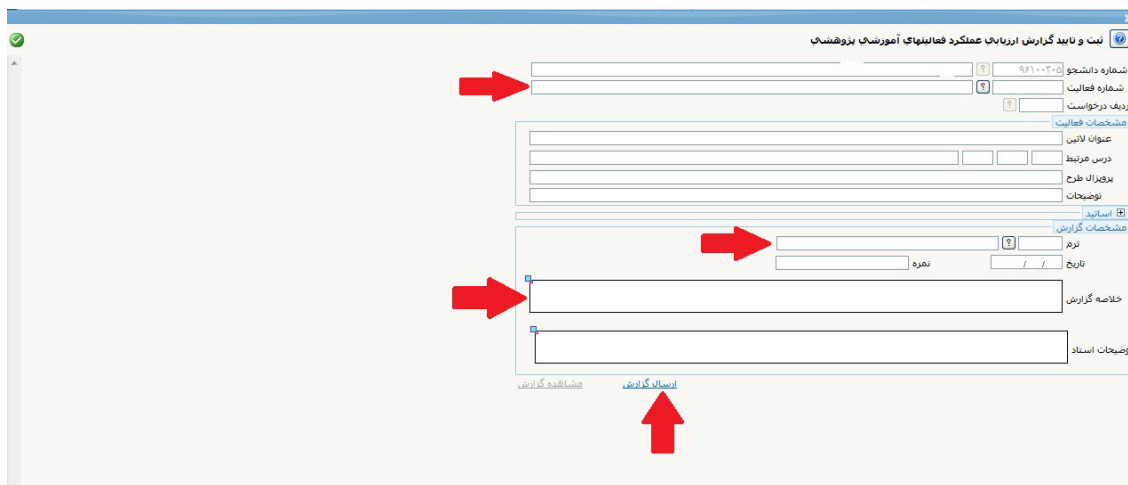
ثبت و تایید گزارش ارزیابي عملکرد فعالیتهاي آموزشي پژوهشي

شماره دانشجو ۹۶۱۰۰۲۰۵
شماره فعالیت
ردیف درخواست

مشخصات فعالیت
عنوان لاتین
درس مرتبط
پروپزال طرح
توضیحات

اساتید

مشخصات گزارش
ترم
تاریخ / /
نمره
خلاصه گزارش
توضیحات استاد

ارسال گزارش
مشاهده گزارش